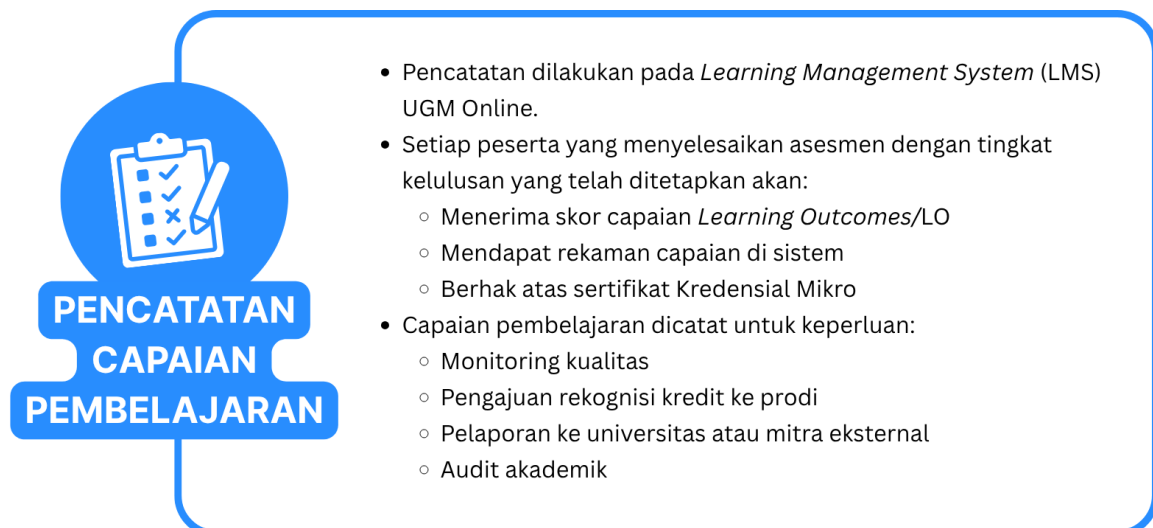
PENCATATAN CAPAIAN PEMBELAJARAN

- Pencatatan dilakukan pada *Learning Management System* (LMS) UGM Online.
- Setiap peserta yang menyelesaikan asesmen dengan tingkat kelulusan yang telah ditetapkan akan:
  - Menerima skor capaian *Learning Outcomes*/LO
  - Mendapat rekaman capaian di sistem
  - Berhak atas sertifikat Kredensial Mikro
- Capaian pembelajaran dicatat untuk keperluan:
  - Monitoring kualitas
  - Pengajuan rekognisi kredit ke prodi
  - Pelaporan ke universitas atau mitra eksternal
  - Audit akademik